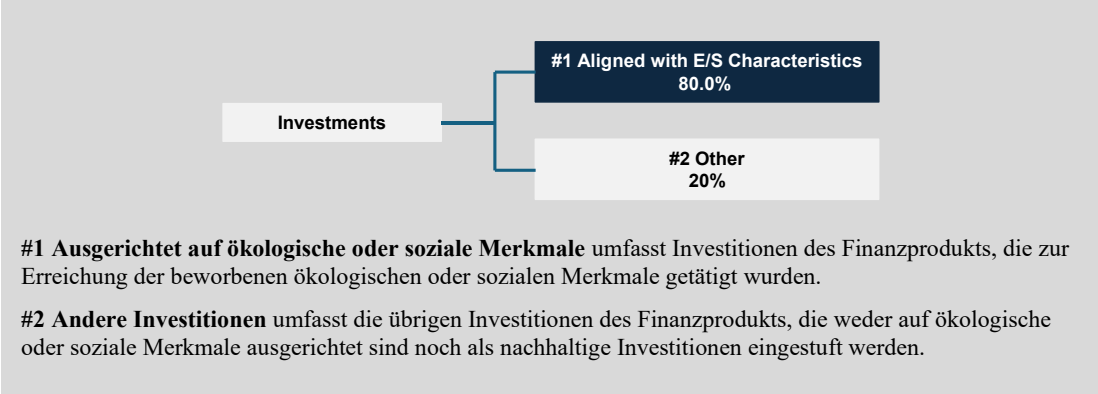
Investments

#1 Aligned with E/S Characteristics
80.0%

#2 Other
20%

**#1 Ausgerichtet auf ökologische oder soziale Merkmale** umfasst Investitionen des Finanzprodukts, die zur Erreichung der beworbenen ökologischen oder sozialen Merkmale getätigt wurden.

**#2 Andere Investitionen** umfasst die übrigen Investitionen des Finanzprodukts, die weder auf ökologische oder soziale Merkmale ausgerichtet sind noch als nachhaltige Investitionen eingestuft werden.